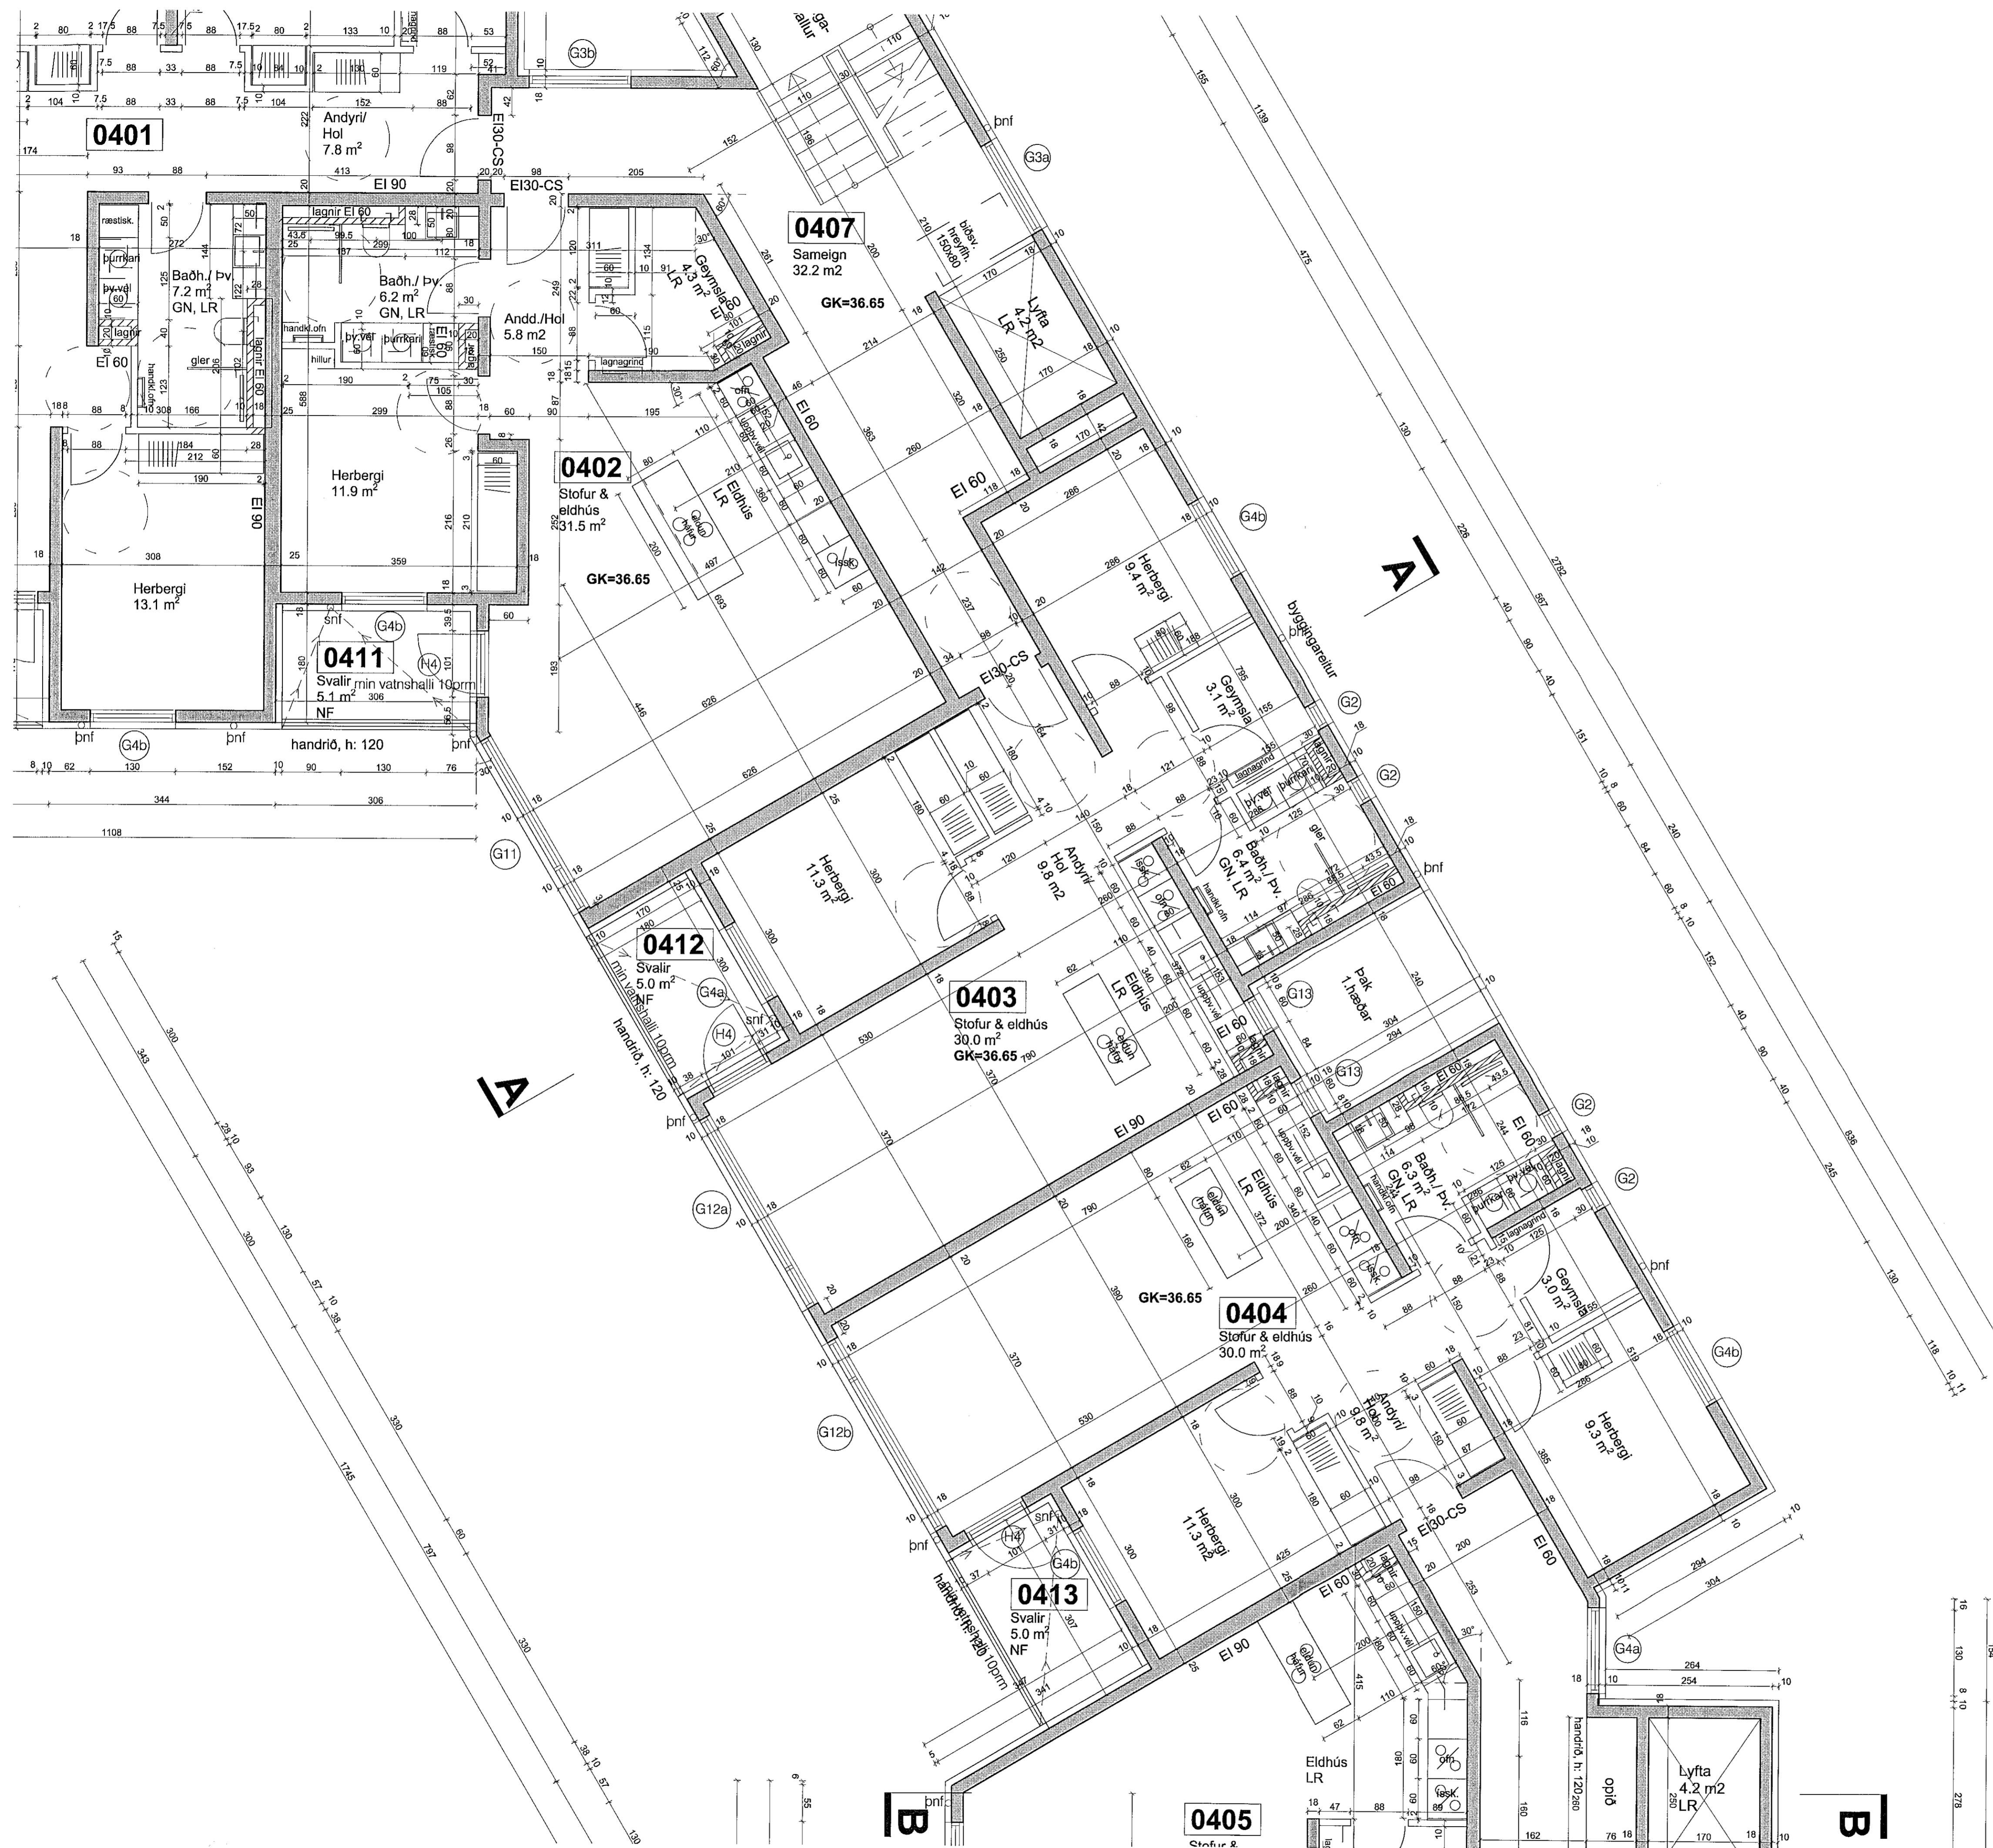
0401
Andyri/ Hol 7.8 m²
EI30-CS
EI 90
EI30-CS
ræstisk.
þurrkari
þv.vél
lagnir
EI 60
Baðh./ Þv. 7.2 m² GN, LR
gler
handkl.ofn
lagnir EI 60
Baðh./ Þv. 6.2 m² GN, LR
handkl.ofn
hillur
þv.vél
þurrkari
EI 60
Andd./Hol 5.8 m2
Geymsla 4.3 m² LR
lagnir
lagnagrind
0407
Sameign 32.2 m2
GK=36.65
Lyfta 4.2 m2 LR
blásv. hreyfih. 150x80
þnf
G3a
G3b
Herbergi 11.9 m²
EI 90
Herbergi 13.1 m²
0402
Stofur & eldhús 31.5 m²
GK=36.65
Eldhús LR
ofn
uppþ.vél
íssk.
eldun háfur
EI 60
EI 60
Herbergi 9.4 m²
G4b
A
byggingareitur
þnf
EI30-CS
Geymsla 3.1 m²
G2
G2
lagnagrind
þurrkari
þv.vél
lagnir
gler
Baðh./ Þv. 6.4 m² GN, LR
handkl.ofn
EI 60
þnf
0411
Svalir 5.1 m²
min vatnshalli 10prm
NF
snf
G4b
H4
þnf
G4b
þnf
handrið, h: 120
þnf
G11
Herbergi 11.3 m²
Andyri/ Hol 9.8 m2
0412
Svalir 5.0 m²
NF
min vatnshalli 10prm
handrið, h: 120
G4a
H4
snf
þnf
0403
Stofur & eldhús 30.0 m²
GK=36.65
Eldhús LR
ísk.
ofn
uppþ.vél
eldun háfur
EI 60
Þak 1.hæðar
G13
G13
A
EI 90
EI 60
EI 60
G2
G2
Baðh./ Þv. 6.3 m² GN, LR
handkl.ofn
þv.vél
þurrkari
lagnagrind
lagnir
Geymsla 3.0 m²
þnf
G12a
Eldhús LR
eldun háfur
uppþ.vél
ofn
ísk.
GK=36.65
0404
Stofur & eldhús 30.0 m²
G4b
G12b
Andyri/ Hol 9.8 m²
Herbergi 9.3 m²
Herbergi 11.3 m2
EI30-CS
EI 60
EI 60
EI 90
þnf
H4
snf
G4b
0413
Svalir 5.0 m²
NF
handrið, h: 120
min vatnshalli 10prm
G4a
uppþ.vél
eldun háfur
ofn
ísk.
Eldhús LR
handrið, h: 120
opið
Lyfta 4.2 m2 LR
B
B
0405
Stofur &